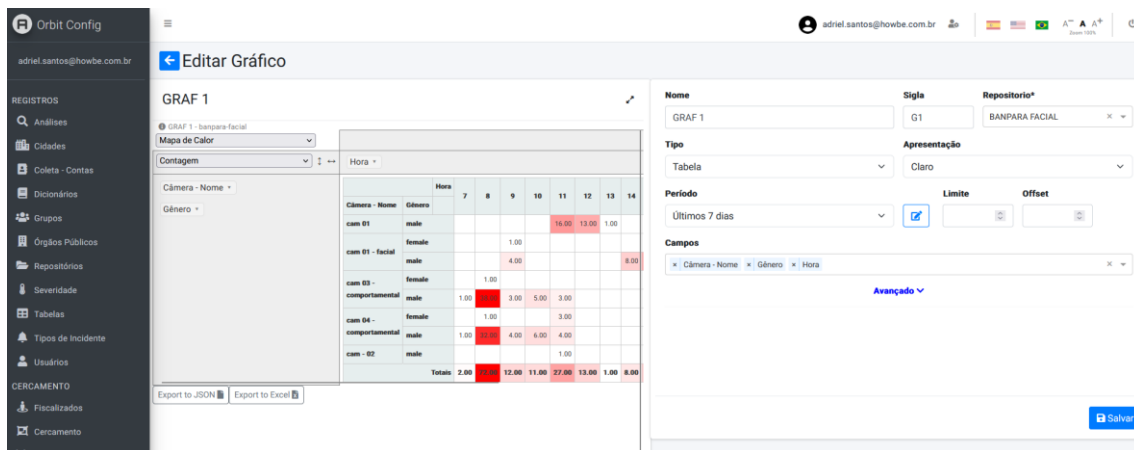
Orbit Config

adriel.santos@howbe.com.br

REGISTROS
Análises
Cidades
Coleta - Contas
Dicionários
Grupos
Órgãos Públicos
Repositórios
Severidade
Tabelas
Tipos de Incidente
Usuários
CERCAMENTO
Fiscalizados
Cercamento

adriel.santos@howbe.com.br

Zoom 100%

Editar Gráfico

GRAF 1

GRAF 1 - banpara-facial

Mapa de Calor

Contagem

Hora

Câmera - Nome

Gênero

| Câmera - Nome | Gênero | Hora 7 | 8 | 9 | 10 | 11 | 12 | 13 | 14 |
|---|---|---|---|---|---|---|---|---|---|
| cam 01 | male | | | | | 16.00 | 13.00 | 1.00 | |
| cam 01 - facial | female | | | 1.00 | | | | | |
| | male | | | 4.00 | | | | | 8.00 |
| cam 03 - comportamental | female | | 1.00 | | | | | | |
| | male | 1.00 | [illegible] | 3.00 | 5.00 | 3.00 | | | |
| cam 04 - comportamental | female | | 1.00 | | | 3.00 | | | |
| | male | 1.00 | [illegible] | 4.00 | 6.00 | 4.00 | | | |
| cam - 02 | male | | | | | 1.00 | | | |
| | Totais | 2.00 | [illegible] | 12.00 | 11.00 | 27.00 | 13.00 | 1.00 | 8.00 |

Export to JSON
Export to Excel

Nome
GRAF 1
Sigla
G1
Repositorio*
BANPARA FACIAL
Tipo
Tabela
Apresentação
Claro
Período
Últimos 7 dias
Limite
Offset
Campos
× Câmera - Nome × Gênero × Hora
Avançado
Salvar